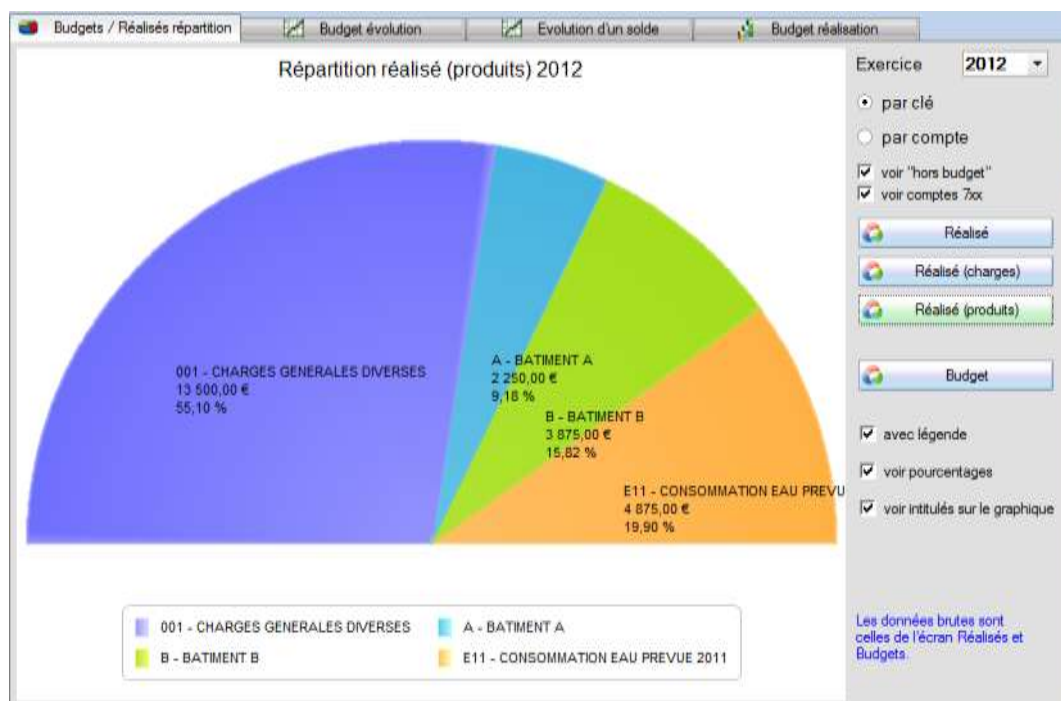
Budgets / Réalisés répartition | Budget évolution | Evolution d'un solde | Budget réalisation

Répartition réalisé (produits) 2012

001 - CHARGES GENERALES DIVERSES
13 500,00 €
55,10 %

A - BATIMENT A
2 250,00 €
9,18 %

B - BATIMENT B
3 875,00 €
15,82 %

E11 - CONSOMMATION EAU PREVU
4 875,00 €
19,90 %

001 - CHARGES GENERALES DIVERSES
A - BATIMENT A
B - BATIMENT B
E11 - CONSOMMATION EAU PREVUE 2011

Exercice 2012

par clé
par compte
voir "hors budget"
voir comptes 7xx

Réalisé
Réalisé (charges)
Réalisé (produits)

Budget

avec légende
voir pourcentages
voir intitulés sur le graphique

Les données brutes sont celles de l'écran Réalisés et Budgets.